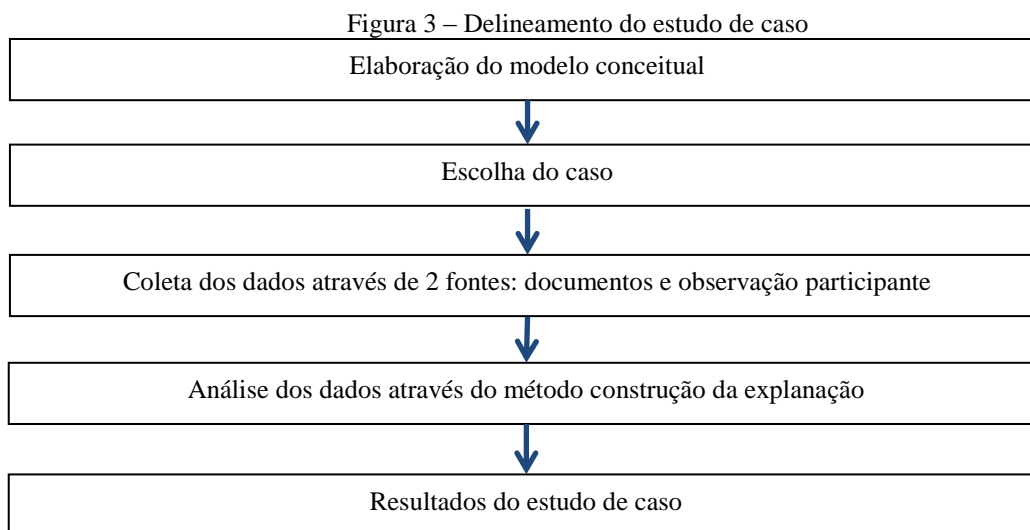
Figura 3 – Delineamento do estudo de caso

Elaboração do modelo conceitual

Escolha do caso

Coleta dos dados através de 2 fontes: documentos e observação participante

Análise dos dados através do método construção da explanação

Resultados do estudo de caso